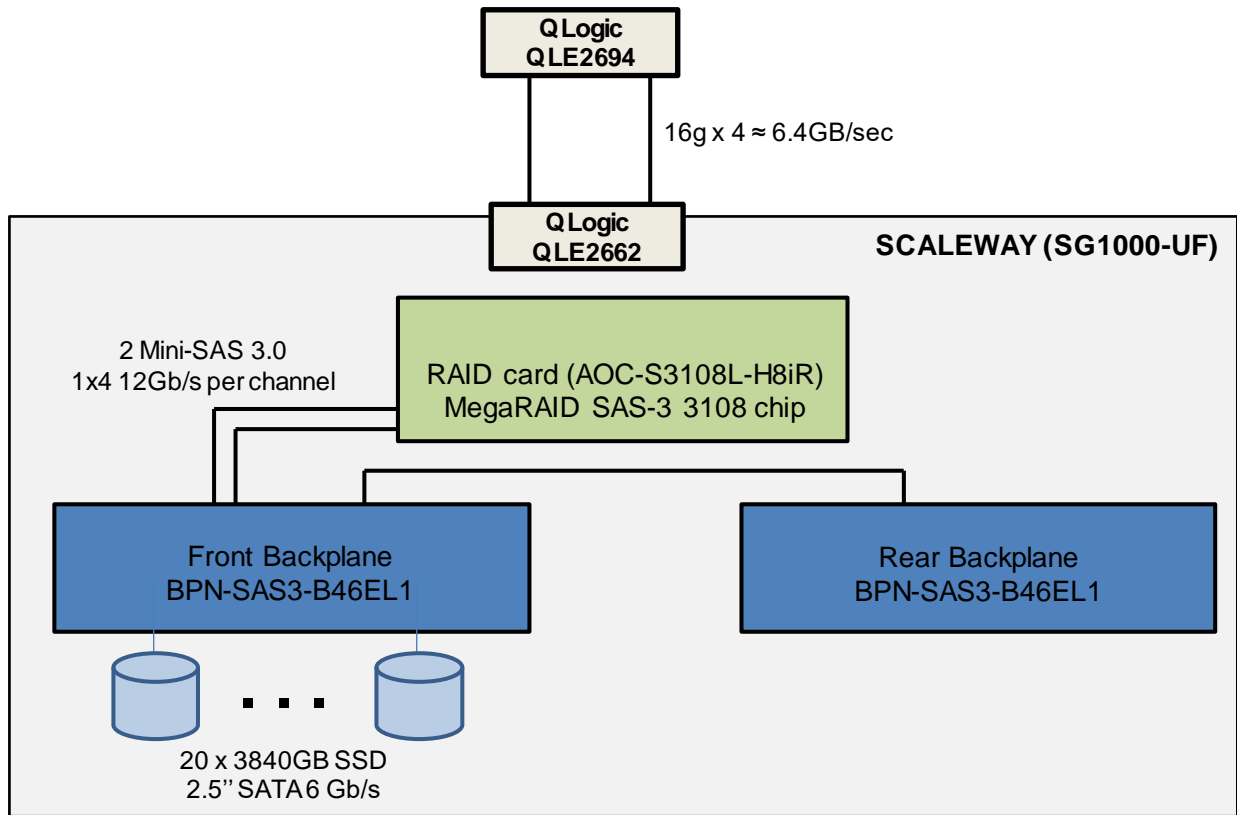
QLogic
QLE2694

16g x 4 ≈ 6.4GB/sec

QLogic
QLE2662

SCALEWAY (SG1000-UF)

2 Mini-SAS 3.0
1x4 12Gb/s per channel

RAID card (AOC-S3108L-H8iR)
MegaRAID SAS-3 3108 chip

Front Backplane
BPN-SAS3-B46EL1

Rear Backplane
BPN-SAS3-B46EL1

20 x 3840GB SSD
2.5'' SATA 6 Gb/s